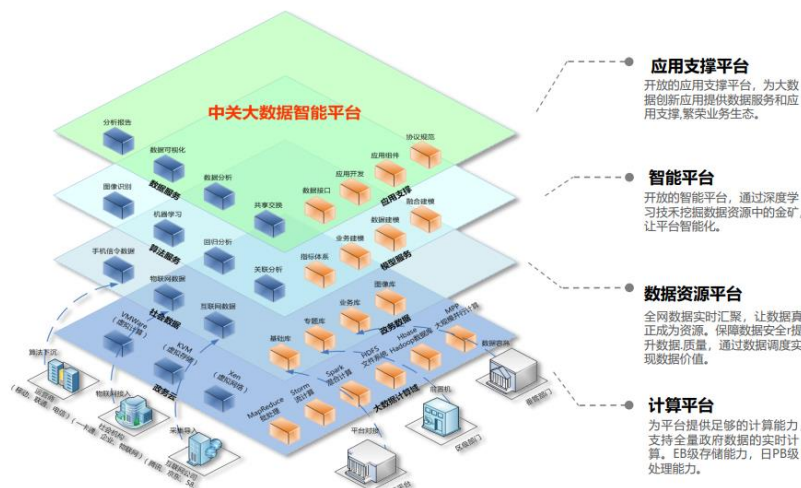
中关大数据智能平台

分析报告
数据可视化
数据服务
数据分析
共享交换
数据接口
应用开发
应用组件
协议规范
应用支撑
图像识别
机器学习
回归分析
数据建模
融合建模
算法服务
业务建模
指标体系
模型服务
手机信令数据
物联网数据
关联分析
互联网数据
社会数据
图像库
业务库
专题库
基础库
政务数据
MPP 大规模并行计算
HDFS 文件存储
Hbase Hadoop数据库
Spark 内存计算
Storm 流计算
MapReduce 批处理
大数据计算域
VMWare (虚拟计算)
KVM (虚拟存储)
Xen (虚拟网络)
政务云
数据资源
推送下沉
(移动、联通、电信)
物联网接入
(一卡通、公交、物联网)
采集导入
(舆情、供热、水务、SE)
委办局
平台对接
委办局
数据源
通信链路

应用支撑平台
开放的应用支撑平台，为大数据创新应用提供数据服务和应用支撑,繁荣业务生态。

智能平台
开放的智能平台，通过深度学习技术挖掘数据资源中的金矿，让平台智能化。

数据资源平台
全网数据实时汇聚，让数据真正成为资源。保障数据安全提升数据质量，通过数据调度实现数据价值。

计算平台
为平台提供足够的计算能力，支持全量政府数据的实时计算。EB级存储能力，日PB级处理能力。